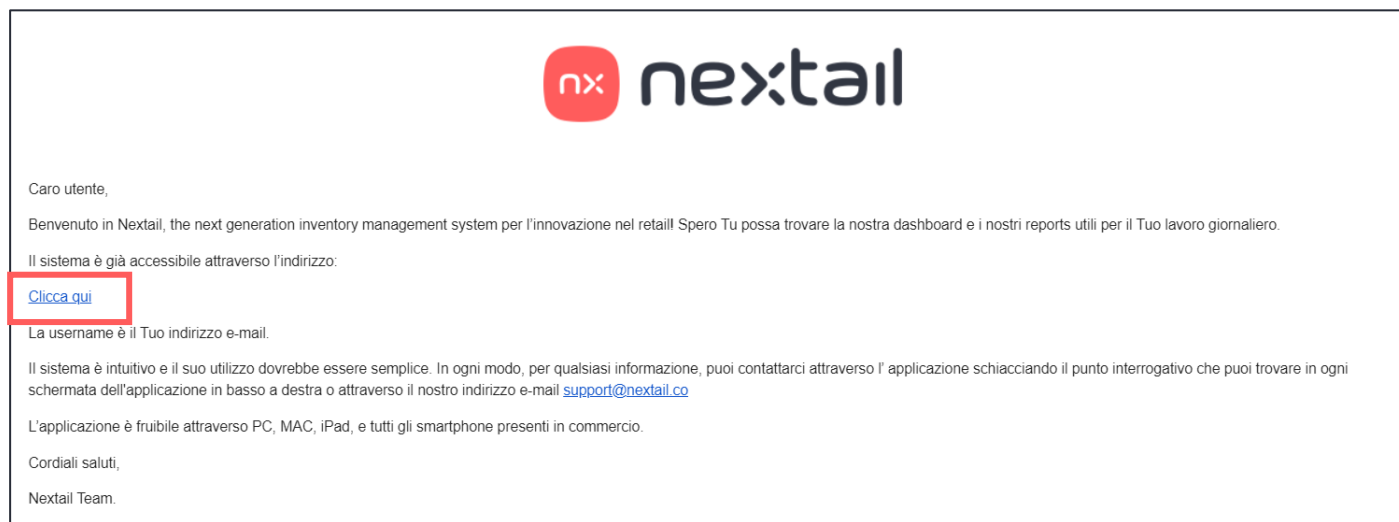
nx nextail

Caro utente,

Benvenuto in Nextail, the next generation inventory management system per l'innovazione nel retail! Spero Tu possa trovare la nostra dashboard e i nostri reports utili per il Tuo lavoro giornaliero.

Il sistema è già accessibile attraverso l'indirizzo:

Clicca qui

La username è il Tuo indirizzo e-mail.

Il sistema è intuitivo e il suo utilizzo dovrebbe essere semplice. In ogni modo, per qualsiasi informazione, puoi contattarci attraverso l' applicazione schiacciando il punto interrogativo che puoi trovare in ogni schermata dell'applicazione in basso a destra o attraverso il nostro indirizzo e-mail support@nextail.co

L'applicazione è fruibile attraverso PC, MAC, iPad, e tutti gli smartphone presenti in commercio.

Cordiali saluti,

Nextail Team.